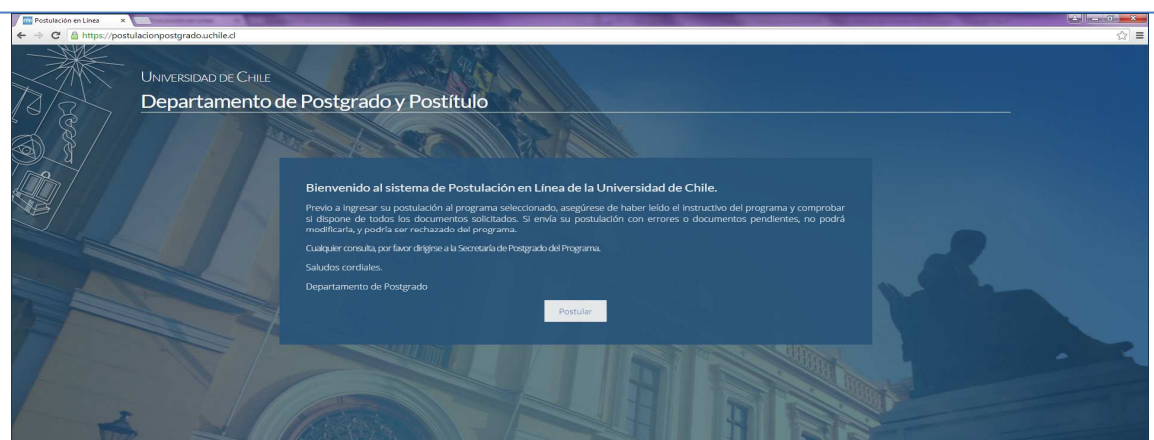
Postulación en Línea ×

https://postulacionpostgrado.uchile.cl

UNIVERSIDAD DE CHILE

Departamento de Postgrado y Postítulo

Bienvenido al sistema de Postulación en Línea de la Universidad de Chile.

Previo a ingresar su postulación al programa seleccionado, asegúrese de haber leído el instructivo del programa y comprobar si dispone de todos los documentos solicitados. Si envía su postulación con errores o documentos pendientes, no podrá modificarla, y podría ser rechazado del programa.

Cualquier consulta, por favor dirigirse a la Secretaría de Postgrado del Programa.

Saludos cordiales.

Departamento de Postgrado

Postular